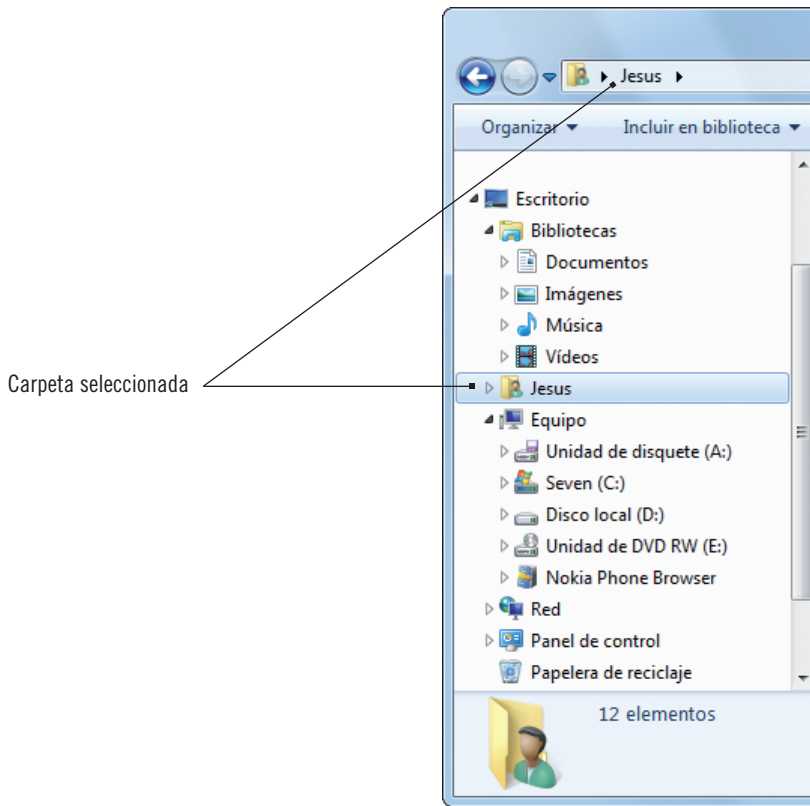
Jesus

Organizar ▾ Incluir en biblioteca ▾

Escritorio
Bibliotecas
Documentos
Imágenes
Música
Vídeos
Jesus
Equipo
Unidad de disquete (A:)
Seven (C:)
Disco local (D:)
Unidad de DVD RW (E:)
Nokia Phone Browser
Red
Panel de control
Papelera de reciclaje

12 elementos

Carpeta seleccionada